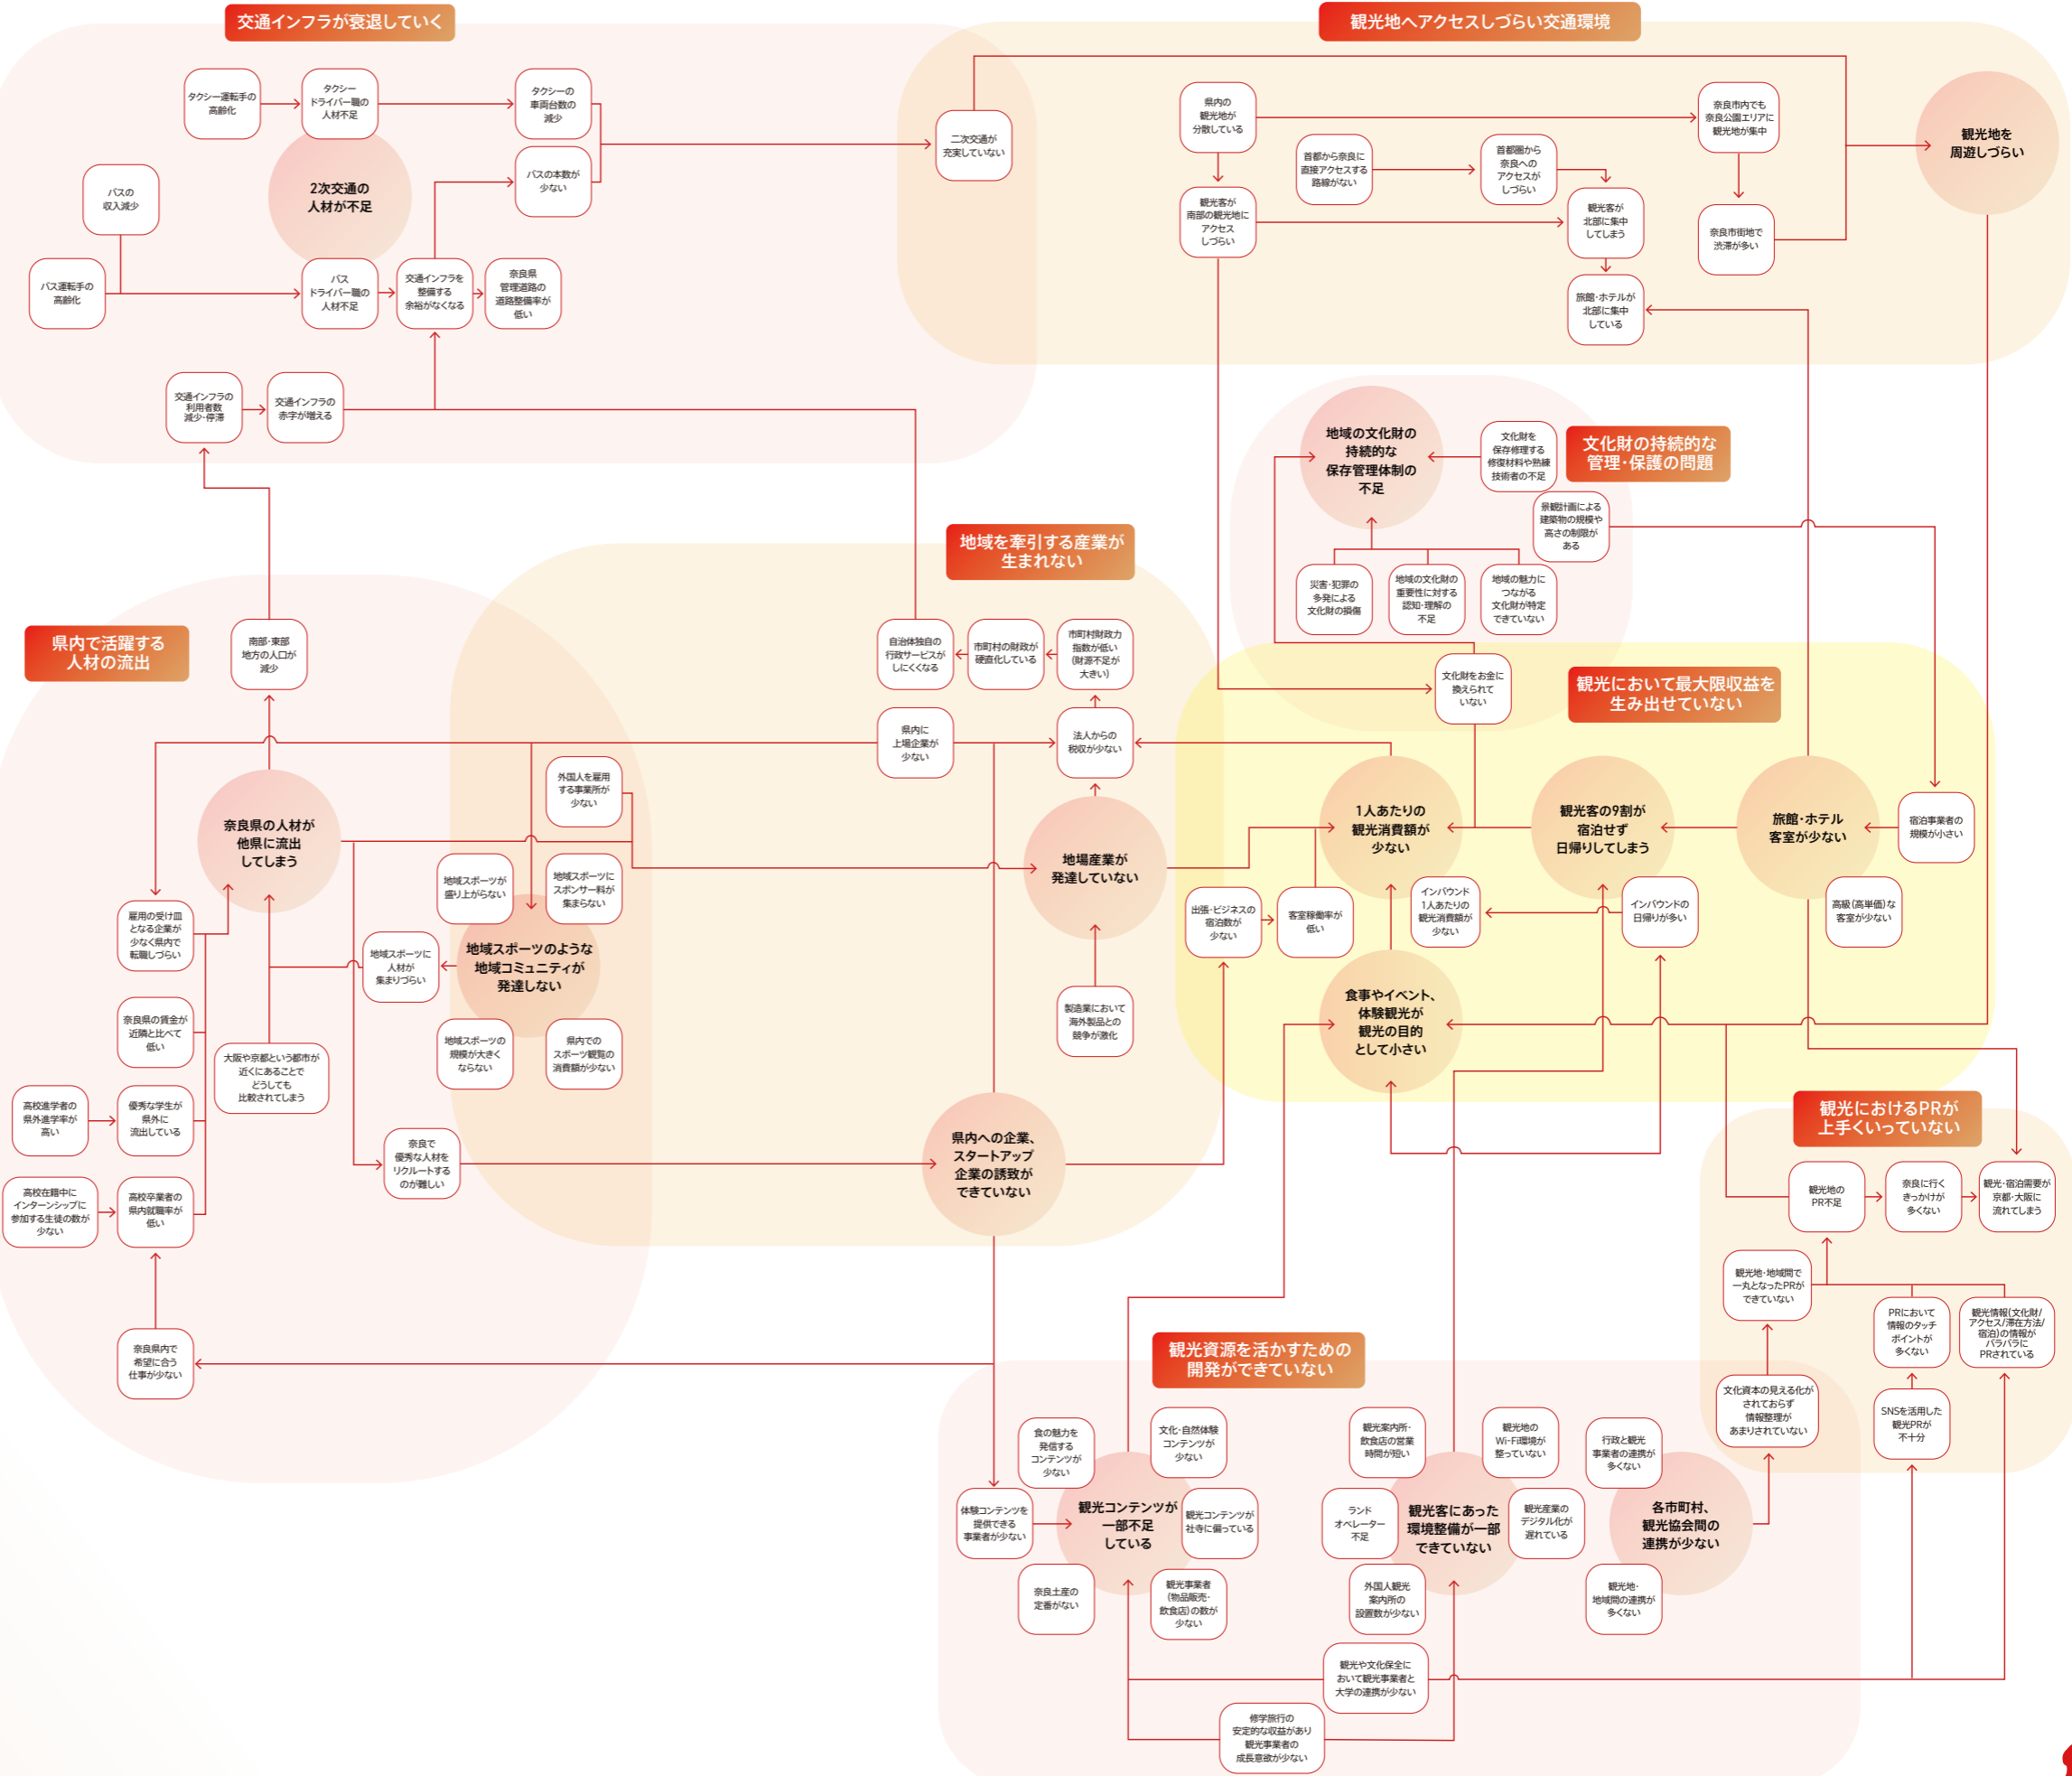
交通インフラが衰退していく

タクシー運転手の高齢化

タクシードライバー職の人材不足

タクシーの車両台数の減少

バスの本数が少ない

2次交通の人材が不足

バスの収入減少

バス運転手の高齢化

バスドライバー職の人材不足

交通インフラを整備する余裕がなくなる

奈良県管理道路の道路整備率が低い

交通インフラの利用者数減少・停滞

交通インフラの赤字が増える

二次交通が充実していない

観光地へアクセスしづらい交通環境

県内の観光地が分散している

首都から奈良に直接アクセスする路線がない

首都圏から奈良へのアクセスがしづらい

奈良市内でも奈良公園エリアに観光地が集中

観光地を周遊しづらい

観光客が南部の観光地にアクセスしづらい

観光客が北部に集中してしまう

奈良市街地で渋滞が多い

旅館・ホテルが北部に集中している

地域の文化財の持続的な保存管理体制の不足

文化財を保存修理する修復材料や熟練技術者の不足

文化財の持続的な管理・保護の問題

景観計画による建築物の規模や高さの制限がある

災害・犯罪の多発による文化財の損傷

地域の文化財の重要性に対する認知・理解の不足

地域の魅力につながる文化財が特定できていない

地域を牽引する産業が生まれない

自治体独自の行政サービスがしにくくなる

市町村の財政が硬直化している

市町村財政力指数が低い（財源不足が大きい）

文化財をお金に換えられていない

観光において最大限収益を生み出せていない

県内で活躍する人材の流出

南部・東部地方の人口が減少

県内に上場企業が少ない

法人からの税収が少ない

外国人を雇用する事業所が少ない

奈良県の人材が他県に流出してしまう

地場産業が発達していない

1人あたりの観光消費額が少ない

観光客の9割が宿泊せず日帰りしてしまう

旅館・ホテル客室が少ない

宿泊事業者の規模が小さい

地域スポーツが盛り上がらない

地域スポーツにスポンサー料が集まらない

雇用の受け皿となる企業が少なく県内で転職しづらい

地域スポーツに人材が集まりづらい

地域スポーツのような地域コミュニティが発達しない

出張・ビジネスの宿泊数が少ない

客室稼働率が低い

インバウンド1人あたりの観光消費額が少ない

インバウンドの日帰りが多い

高級（高単価）な客室が少ない

奈良県の賃金が近隣と比べて低い

大阪や京都という都市が近くにあることでどうしても比較されてしまう

地域スポーツの規模が大きくならない

県内でのスポーツ観覧の消費額が少ない

製造業において海外製品との競争が激化

食事やイベント、体験観光が観光の目的として小さい

高校進学者の県外進学率が高い

優秀な学生が県外に流出している

奈良で優秀な人材をリクルートするのが難しい

県内への企業、スタートアップ企業の誘致ができていない

観光におけるPRが上手くいっていない

高校在籍中にインターンシップに参加する生徒の数が少ない

高校卒業者の県内就職率が低い

観光地のPR不足

奈良に行くきっかけが多くない

観光・宿泊需要が京都・大阪に流れてしまう

観光地・地域間で一丸となったPRができていない

PRにおいて情報のタッチポイントが多くない

観光情報（文化財/アクセス/滞在方法/宿泊）の情報がバラバラにPRされている

奈良県内で希望に合う仕事が少ない

観光資源を活かすための開発ができていない

文化資本の見える化がされておらず情報整理があまりされていない

SNSを活用した観光PRが不十分

食の魅力を発信するコンテンツが少ない

文化・自然体験コンテンツが少ない

観光案内所・飲食店の営業時間が短い

観光地のWi-Fi環境が整っていない

行政と観光事業者の連携が多くない

体験コンテンツを提供できる事業者が少ない

観光コンテンツが一部不足している

観光コンテンツが社寺に偏っている

ランドオペレーター不足

観光客にあった環境整備が一部できていない

観光産業のデジタル化が遅れている

各市町村、観光協会間の連携が少ない

奈良土産の定番がない

観光事業者（物品販売・飲食店）の数が少ない

外国人観光案内所の設置数が少ない

観光地・地域間の連携が多くない

観光や文化保全において観光事業者と大学の連携が少ない

修学旅行の安定的な収益があり観光事業者の成長意欲が少ない